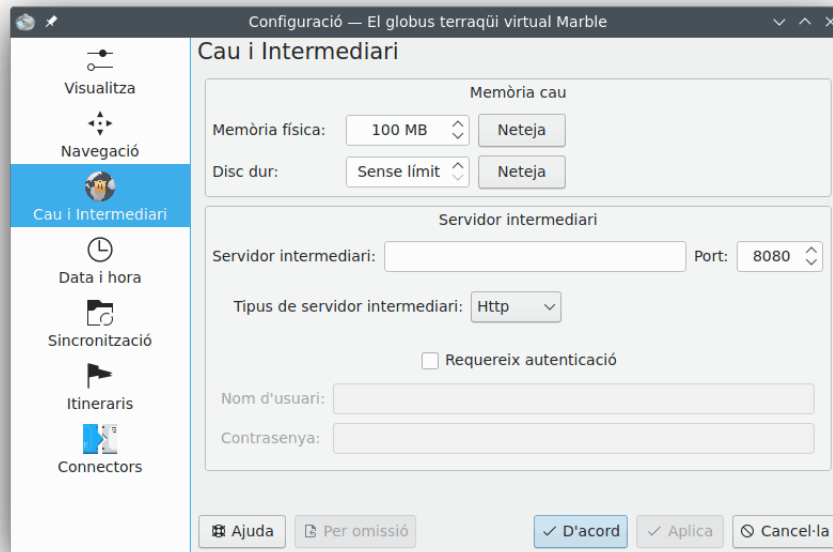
Configuració — El globus terraqüi virtual Marble

Visualitza
Navegació
Cau i Intermediari
Data i hora
Sincronització
Itineraris
Connectors

Cau i Intermediari

Memòria cau
Memòria física: 100 MB Neteja
Disc dur: Sense límit Neteja

Servidor intermediari
Servidor intermediari: Port: 8080
Tipus de servidor intermediari: Http
Requereix autenticació
Nom d'usuari:
Contrasenya:

Ajuda Per omissió D'acord Aplica Cancel·la